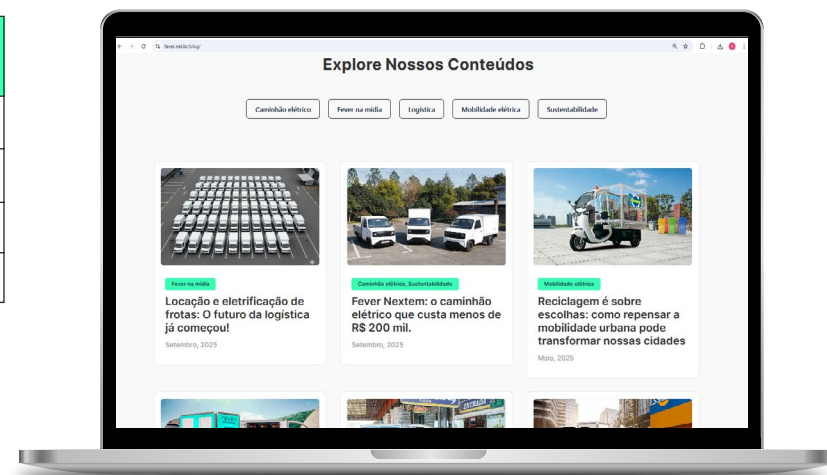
fever.net.br/blog/

Explore Nossos Conteúdos

Caminhão elétrico | Fever na mídia | Logística | Mobilidade elétrica | Sustentabilidade

Fever na mídia

Locação e eletrificação de frotas: O futuro da logística já começou!

Setembro, 2025

Caminhão elétrico, Sustentabilidade

Fever Nextem: o caminhão elétrico que custa menos de R$ 200 mil.

Setembro, 2025

Mobilidade elétrica

Reciclagem é sobre escolhas: como repensar a mobilidade urbana pode transformar nossas cidades

Maio, 2025